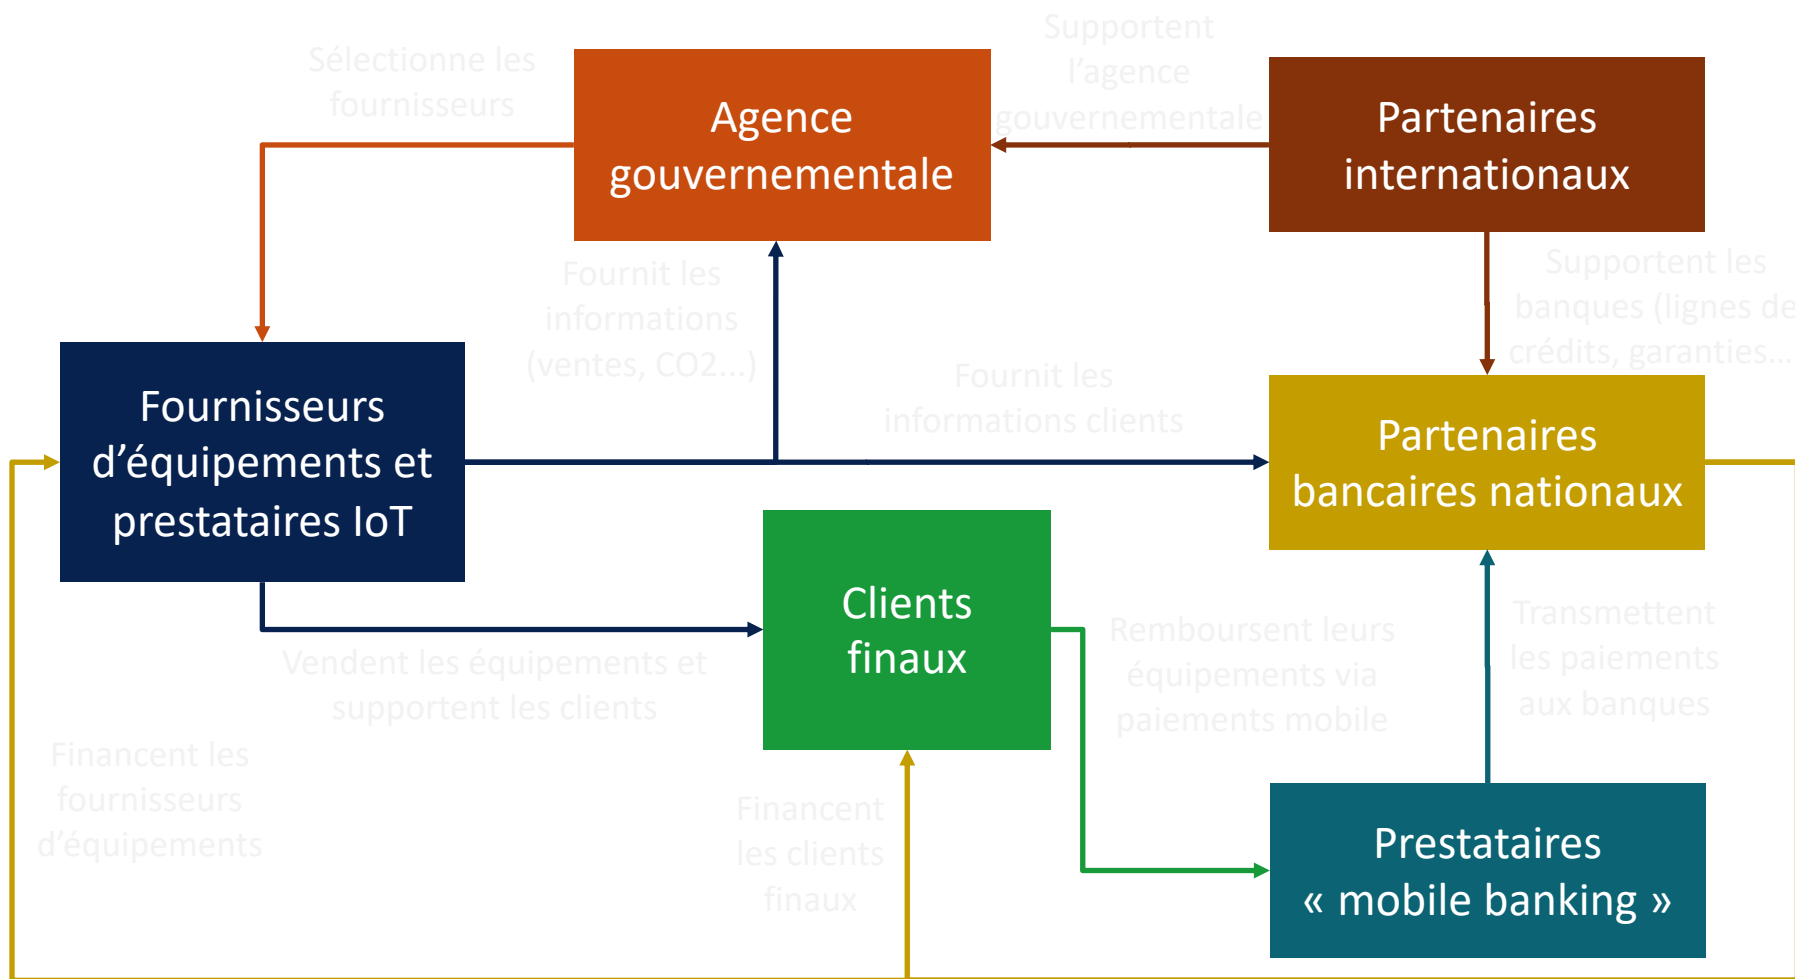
Sélectionne les fournisseurs

Agence gouvernementale

Supportent l'agence gouvernementale

Partenaires internationaux

Fournit les informations (ventes, CO2...)

Supportent les banques (lignes de crédits, garanties...

Fournit les informations clients

Fournisseurs d'équipements et prestataires IoT

Partenaires bancaires nationaux

Clients finaux

Remboursent leurs équipements via paiements mobile

Transmettent les paiements aux banques

Vendent les équipements et supportent les clients

Financent les fournisseurs d'équipements

Financent les clients finaux

Prestataires « mobile banking »